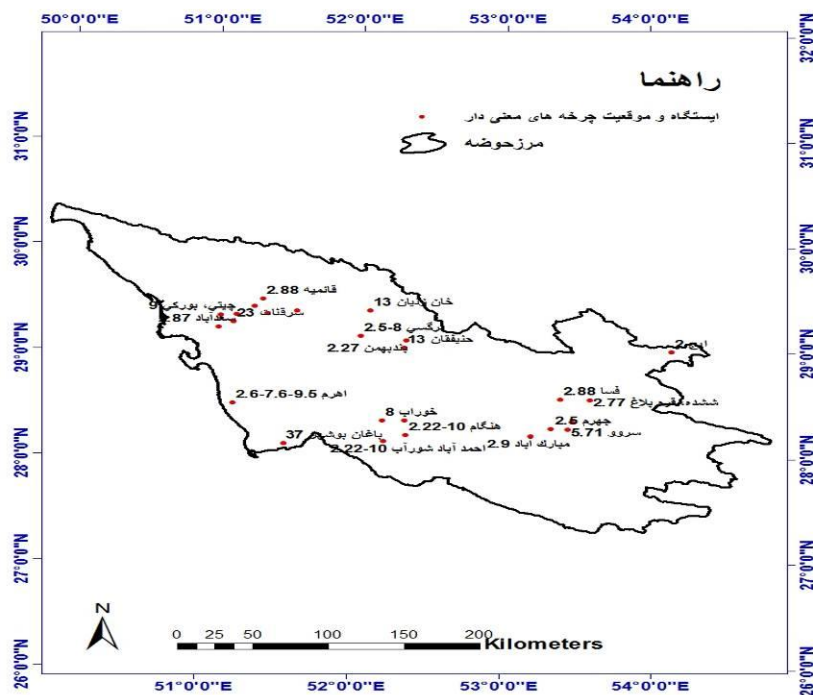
50°0'0"E 51°0'0"E 52°0'0"E 53°0'0"E 54°0'0"E

راهنما

ایستگاه و موقعیت چرخه های معنی دار

مرزحوضه

32°0'0"N
31°0'0"N
30°0'0"N
29°0'0"N
28°0'0"N
27°0'0"N
26°0'0"N

قائمیه 2.88
خان زنیان 13
چیتی، بورکی 9
سرقنات 23
آباد 2.87
برگسی 8-2.5
حنیفقان 13
جدبهمن 2.27
ایج 2
اهرم 2.6-7.6-9.5
فسا 2.88
ششده قره بلاغ 2.77
خوراب 8
هنگام 10-2.22
باغان بوشهر 37
احمد آباد شورآب 10-2.22
جهرم 2.5
سروو 5.71
مبارک آباد 2.9

N

0 25 50 100 150 200 Kilometers

51°0'0"E 52°0'0"E 53°0'0"E 54°0'0"E